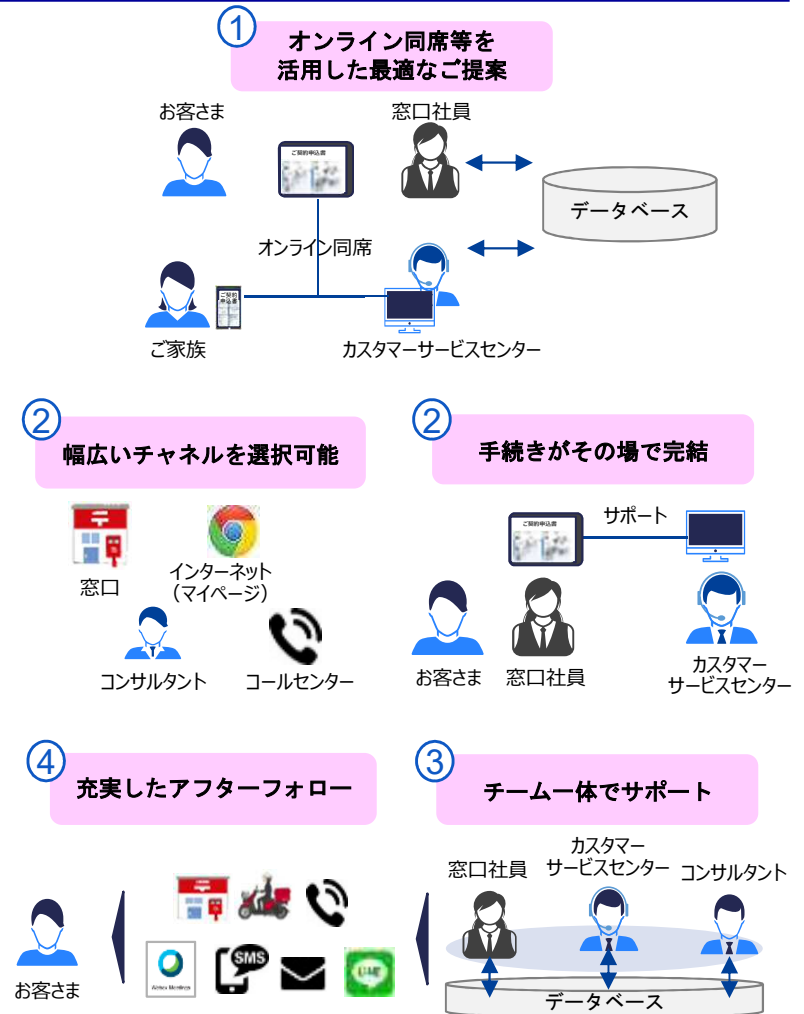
①
オンライン同席等を
活用した最適なご提案

お客さま

窓口社員

データベース

オンライン同席

ご家族

カスタマーサービスセンター

②
幅広いチャネルを選択可能

窓口

インターネット
（マイページ）

コンサルタント

コールセンター

②
手続きがその場で完結

サポート

お客さま

窓口社員

カスタマー
サービスセンター

④
充実したアフターフォロー

お客さま

SMS

③
チーム一体でサポート

窓口社員

カスタマー
サービスセンター

コンサルタント

データベース